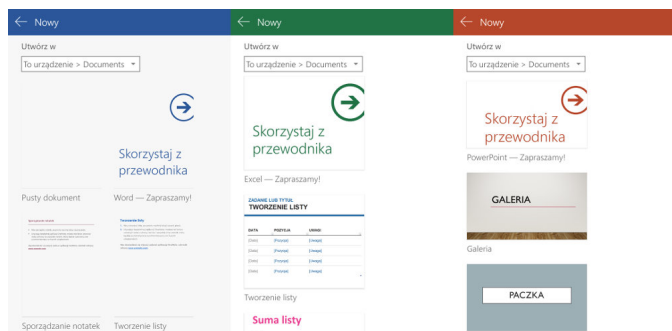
Nowy

Utwórz w

To urządzenie > Documents

Skorzystaj z przewodnika

Pusty dokument

Word — Zapraszamy!

Sporządzanie notatek

Tworzenie listy

Nowy

Utwórz w

To urządzenie > Documents

Skorzystaj z przewodnika

Excel — Zapraszamy!

ZADANIE LUB TYTUŁ
TWORZENIE LISTY

| DATA | POZYCJA | UWAGI |
|---|---|---|
| [Data] | [Pozycja] | [Uwagi] |
| [Data] | [Pozycja] | [Uwagi] |
| [Data] | [Pozycja] | [Uwagi] |
| [Data] | [Pozycja] | [Uwagi] |

Tworzenie listy

Suma listy

Nowy

Utwórz w

To urządzenie > Documents

Skorzystaj z przewodnika

PowerPoint — Zapraszamy!

GALERIA

Galeria

PACZKA